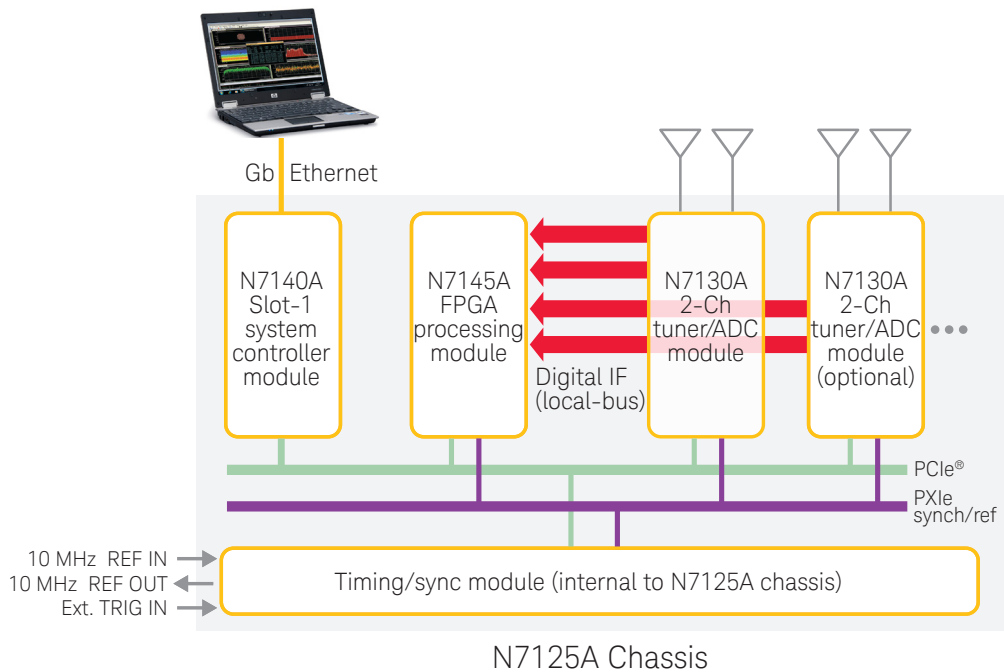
Gb Ethernet

N7140A Slot-1 system controller module

N7145A FPGA processing module

N7130A 2-Ch tuner/ADC module

N7130A 2-Ch tuner/ADC module (optional)

Digital IF (local-bus)

PCIe®

PXIe synch/ref

10 MHz REF IN
10 MHz REF OUT
Ext. TRIG IN

Timing/sync module (internal to N7125A chassis)

N7125A Chassis